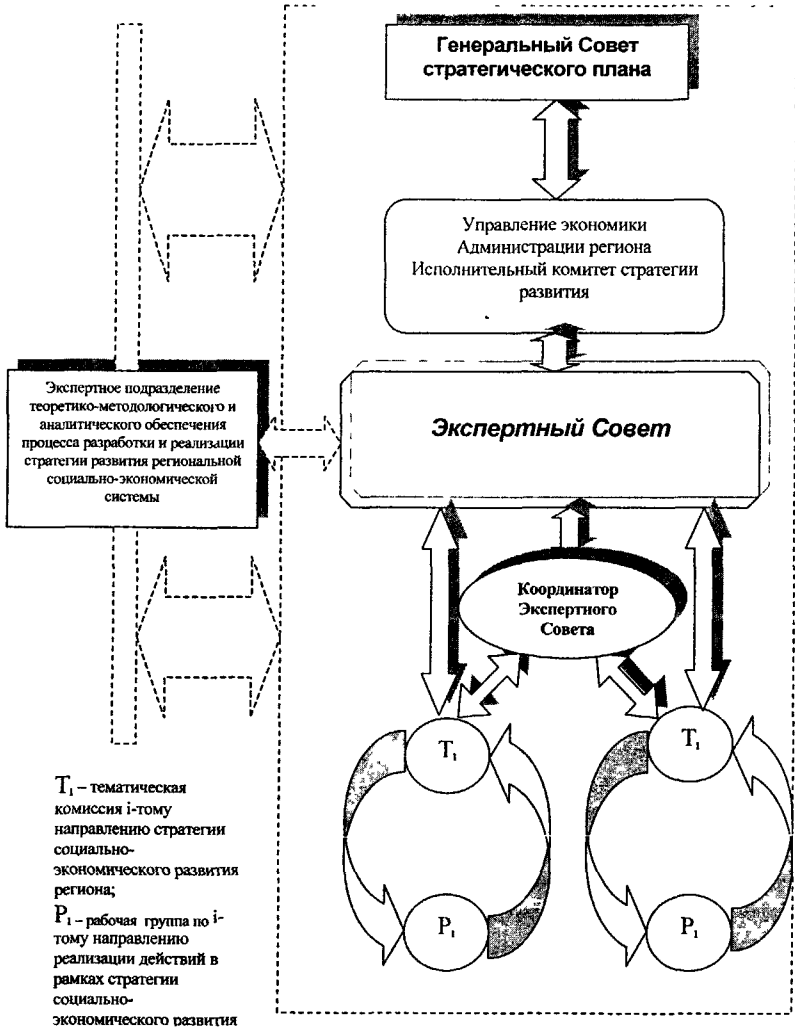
Генеральный Совет стратегического плана

Управление экономики Администрации региона Исполнительный комитет стратегии развития

Экспертное подразделение теоретико-методологического и аналитического обеспечения процесса разработки и реализации стратегии развития региональной социально-экономической системы

Экспертный Совет

Координатор Экспертного Совета

$T_1$

$T_1$

$P_1$

$P_1$

$T_1$ – тематическая комиссия i-тому направлению стратегии социально-экономического развития региона;

$P_1$ – рабочая группа по i-тому направлению реализации действий в рамках стратегии социально-экономического развития